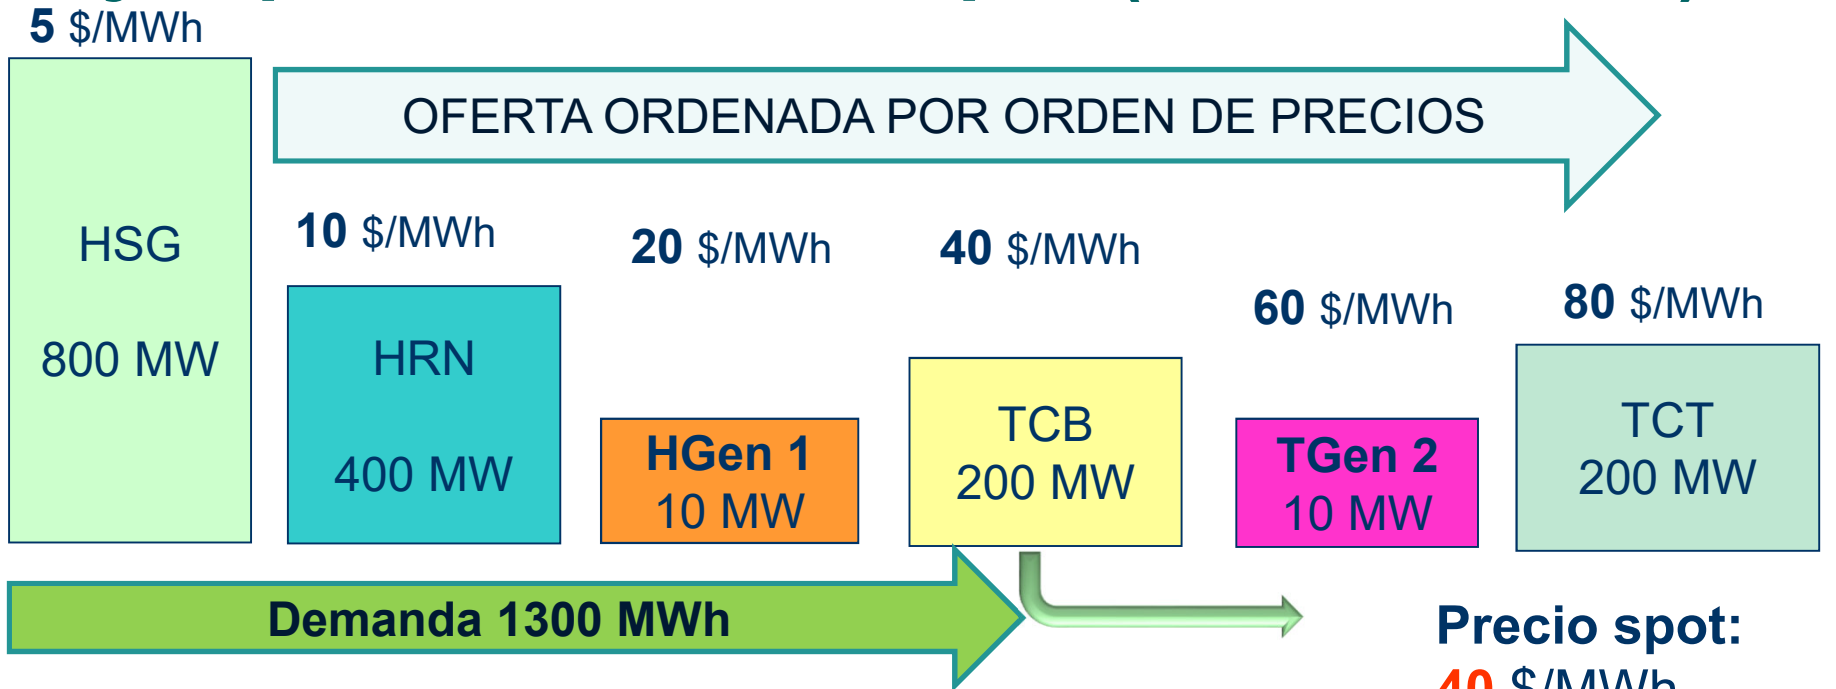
5 $/MWh

OFERTA ORDENADA POR ORDEN DE PRECIOS

HSG

800 MW

10 $/MWh

HRN

400 MW

20 $/MWh

HGen 1
10 MW

40 $/MWh

TCB
200 MW

60 $/MWh

TGen 2
10 MW

80 $/MWh

TCT
200 MW

Demanda 1300 MWh

Precio spot:
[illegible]